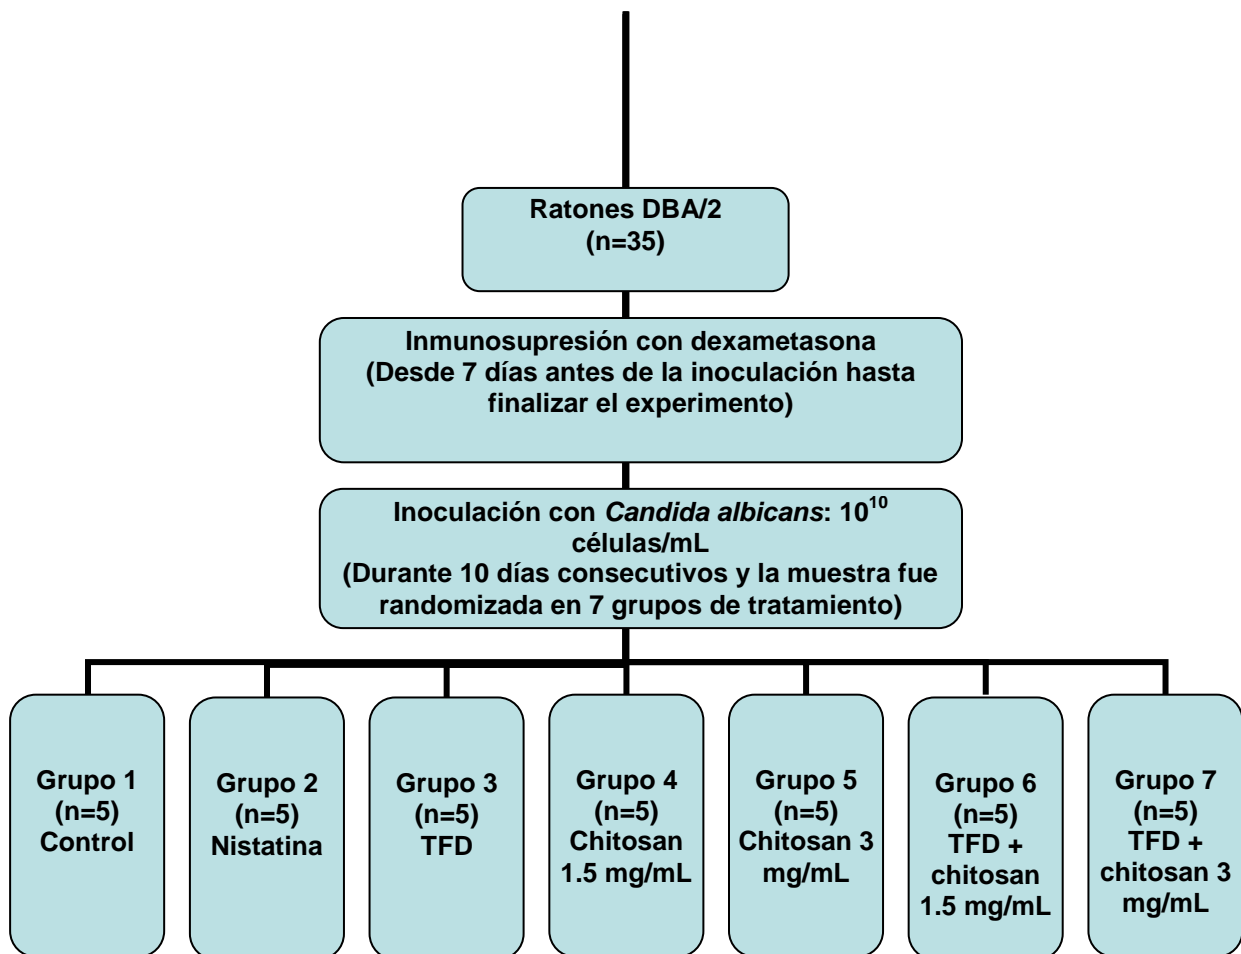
Ratones DBA/2
(n=35)

Inmunosupresión con dexametasona
(Desde 7 días antes de la inoculación hasta finalizar el experimento)

Inoculación con *Candida albicans*: $10^{10}$ células/mL
(Durante 10 días consecutivos y la muestra fue randomizada en 7 grupos de tratamiento)

Grupo 1
(n=5)
Control

Grupo 2
(n=5)
Nistatina

Grupo 3
(n=5)
TFD

Grupo 4
(n=5)
Chitosan
1.5 mg/mL

Grupo 5
(n=5)
Chitosan 3 mg/mL

Grupo 6
(n=5)
TFD + chitosan
1.5 mg/mL

Grupo 7
(n=5)
TFD + chitosan 3 mg/mL